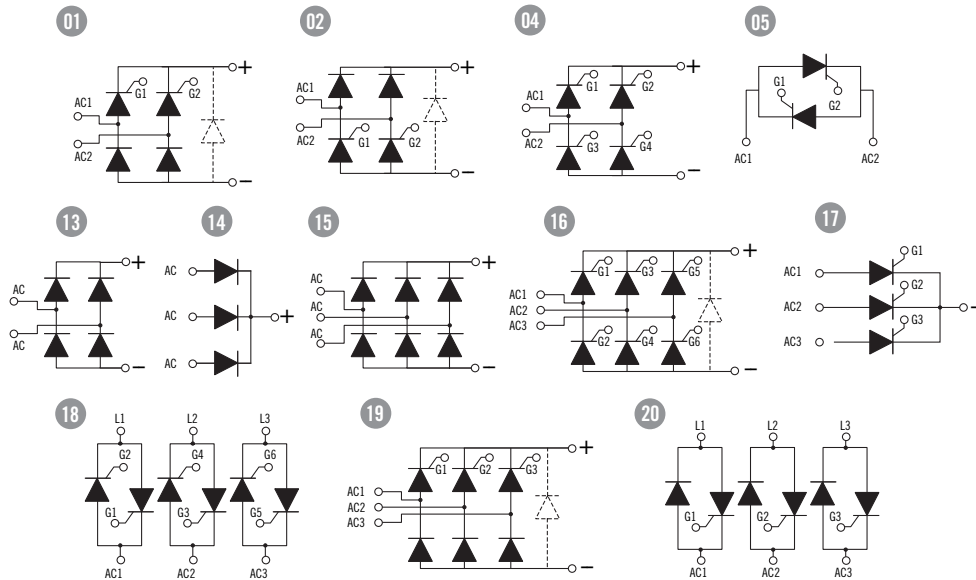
01

AC1
AC2
G1
G2
+
–

02

AC1
AC2
G1
G2
+
–

04

AC1
AC2
G1
G2
G3
G4
+
–

05

G1
G2
AC1
AC2

13

AC
AC
+
–

14

AC
AC
AC
+

15

AC
AC
AC
+
–

16

AC1
AC2
AC3
G1
G3
G5
G2
G4
G6
+
–

17

AC1
AC2
AC3
G1
G2
G3

18

L1
L2
L3
G2
G4
G6
G1
G3
G5
AC1
AC2
AC3

19

AC1
AC2
AC3
G1
G2
G3
+
–

20

L1
L2
L3
G1
G2
G3
AC1
AC2
AC3